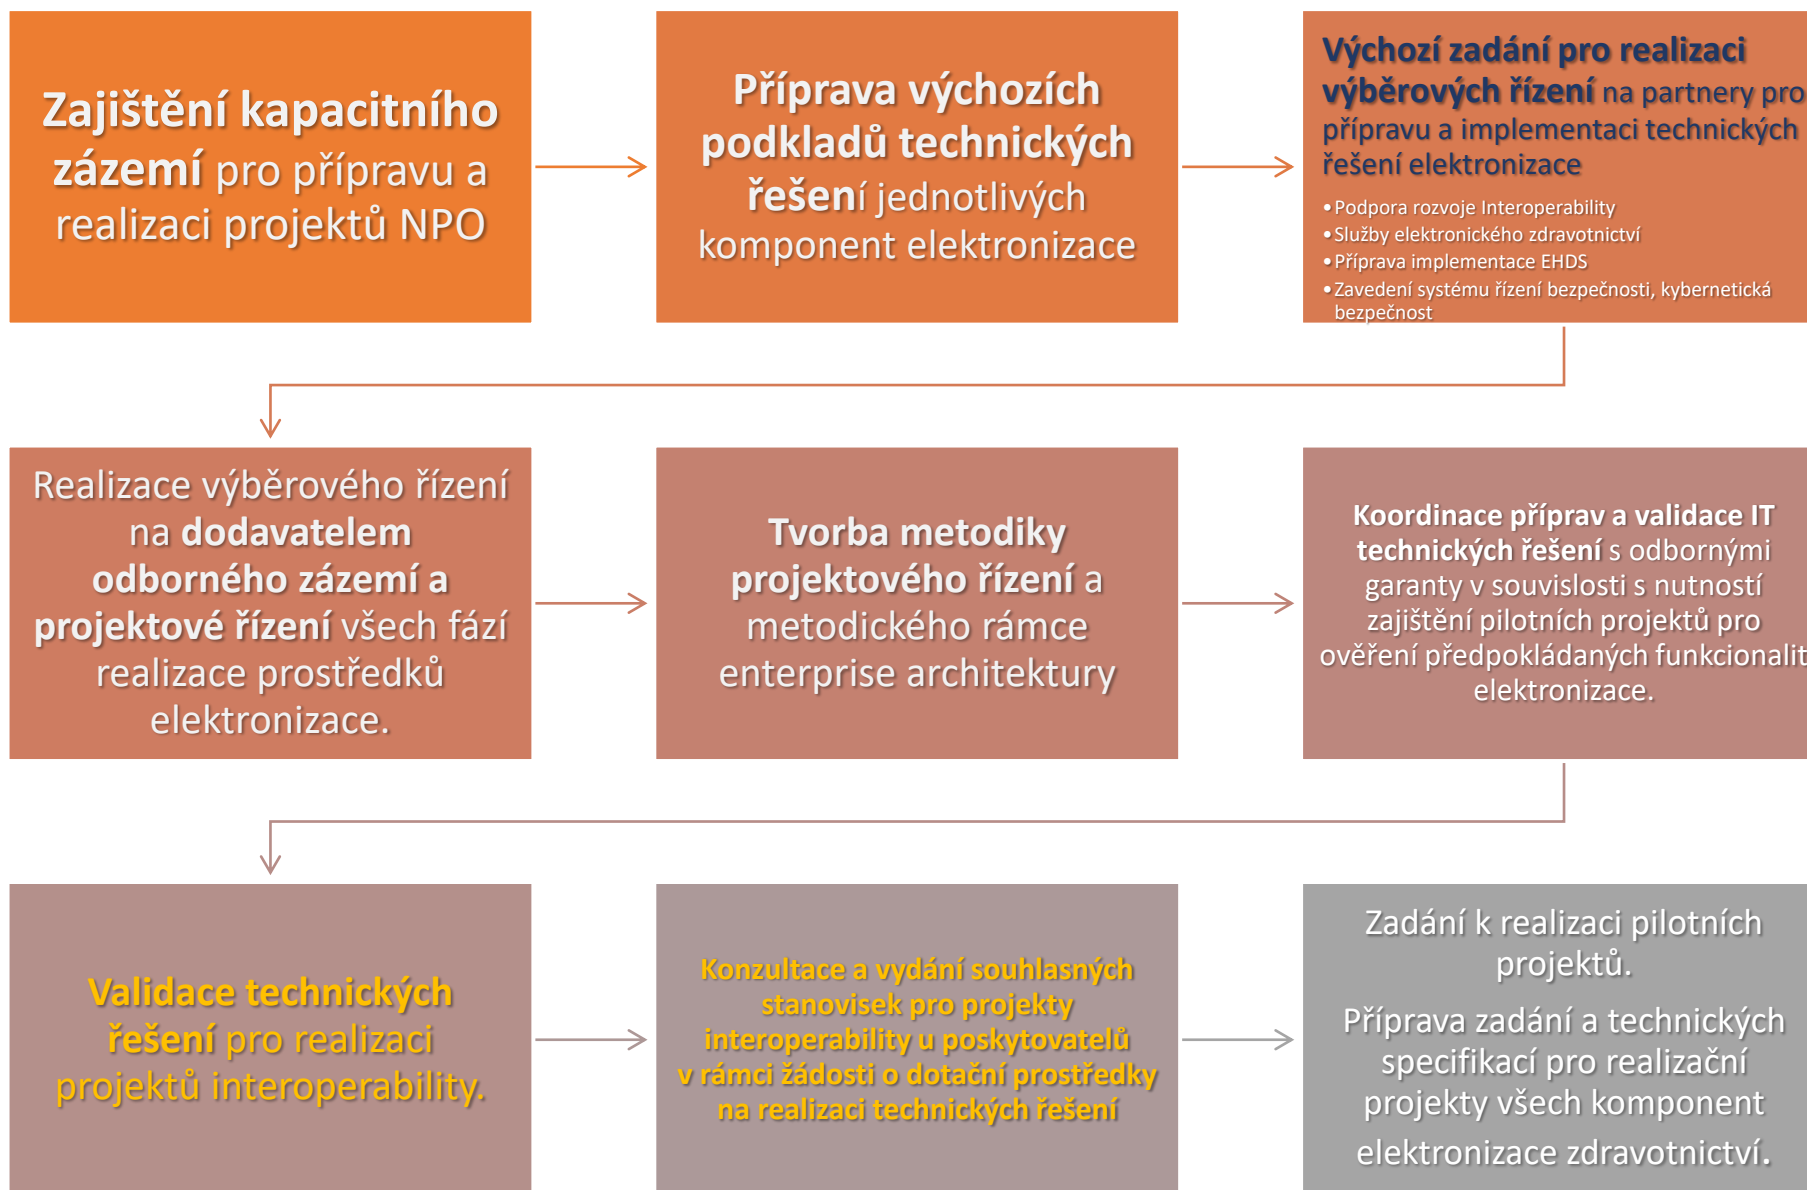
**Zajištění kapacitního zázemí** pro přípravu a realizaci projektů NPO

**Příprava výchozích podkladů technických řešení** jednotlivých komponent elektronizace

**Výchozí zadání pro realizaci výběrových řízení** na partnery pro přípravu a implementaci technických řešení elektronizace

- Podpora rozvoje Interoperability
- Služby elektronického zdravotnictví
- Příprava implementace EHDS
- Zavedení systému řízení bezpečnosti, kybernetická bezpečnost

Realizace výběrového řízení na **dodavatelem odborného zázemí a projektové řízení** všech fází realizace prostředků elektronizace.

**Tvorba metodiky projektového řízení** a metodického rámce enterprise architektury

**Koordinace příprav a validace IT technických řešení** s odbornými garanty v souvislosti s nutností zajištění pilotních projektů pro ověření předpokládaných funkcionalit elektronizace.

**Validace technických řešení** pro realizaci projektů interoperability.

**Konzultace a vydání souhlasných stanovisek pro projekty interoperability u poskytovatelů v rámci žádosti o dotační prostředky na realizaci technických řešení**

Zadání k realizaci pilotních projektů.

Příprava zadání a technických specifikací pro realizační projekty všech komponent elektronizace zdravotnictví.